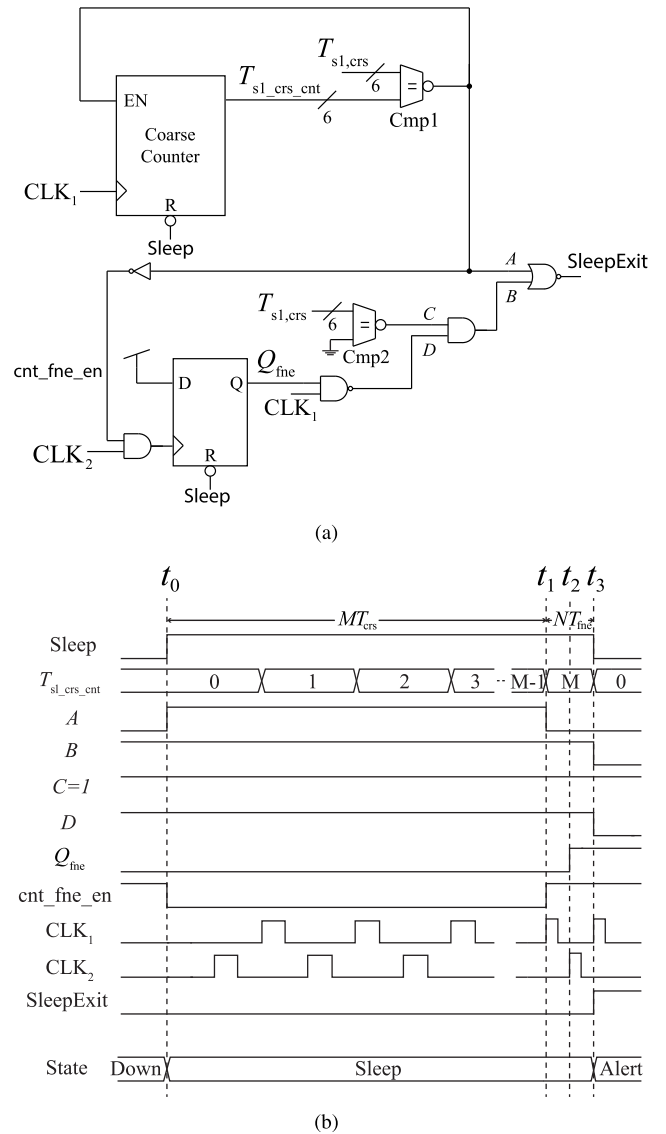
EN
Coarse Counter
$CLK_1$
R
Sleep
$T_{s1\_crs\_cnt}$
6
$T_{s1,crs}$
6
=
Cmp1
A
SleepExit
B
$T_{s1,crs}$
6
=
Cmp2
C
D
cnt_fne_en
D
Q
$Q_{fne}$
$CLK_1$
$CLK_2$
R
Sleep

(a)

$t_0$
$t_1$ $t_2$ $t_3$
$MT_{crs}$
$NT_{fne}$
Sleep
$T_{s1\_crs\_cnt}$
0
1
2
3
M-1
M
0
$A$
$B$
$C=1$
$D$
$Q_{fne}$
cnt_fne_en
$CLK_1$
$CLK_2$
SleepExit
State
Down
Sleep
Alert

(b)